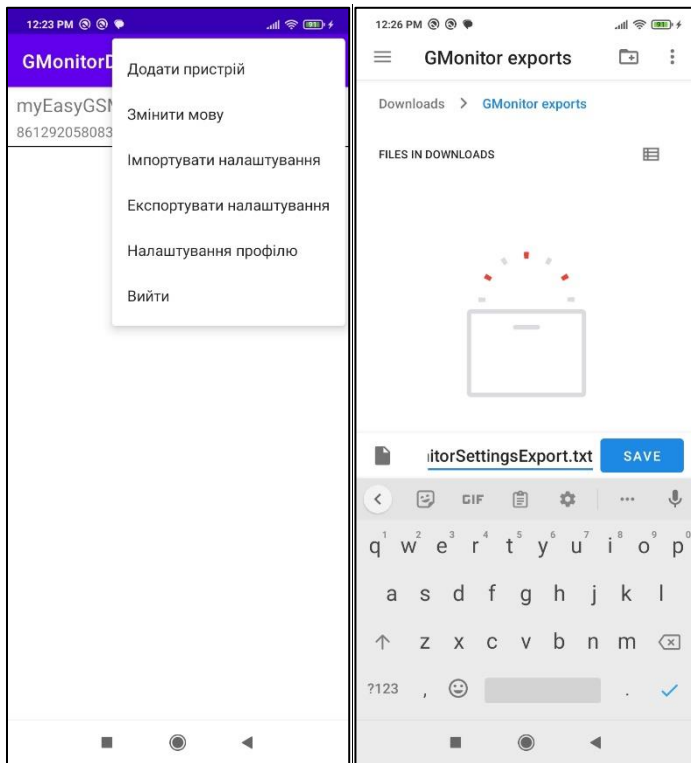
12:23 PM

GMonitorD

myEasyGSM
861292058083

Додати пристрій

Змінити мову

Імпортувати налаштування

Експортувати налаштування

Налаштування профілю

Вийти

12:26 PM

GMonitor exports

Downloads > GMonitor exports

FILES IN DOWNLOADS

itorSettingsExport.txt

SAVE

GIF

q 1 w 2 e 3 r 4 t 5 y 6 u 7 i 8 o 9 p 0

a s d f g h j k l

z x c v b n m

?123 , .